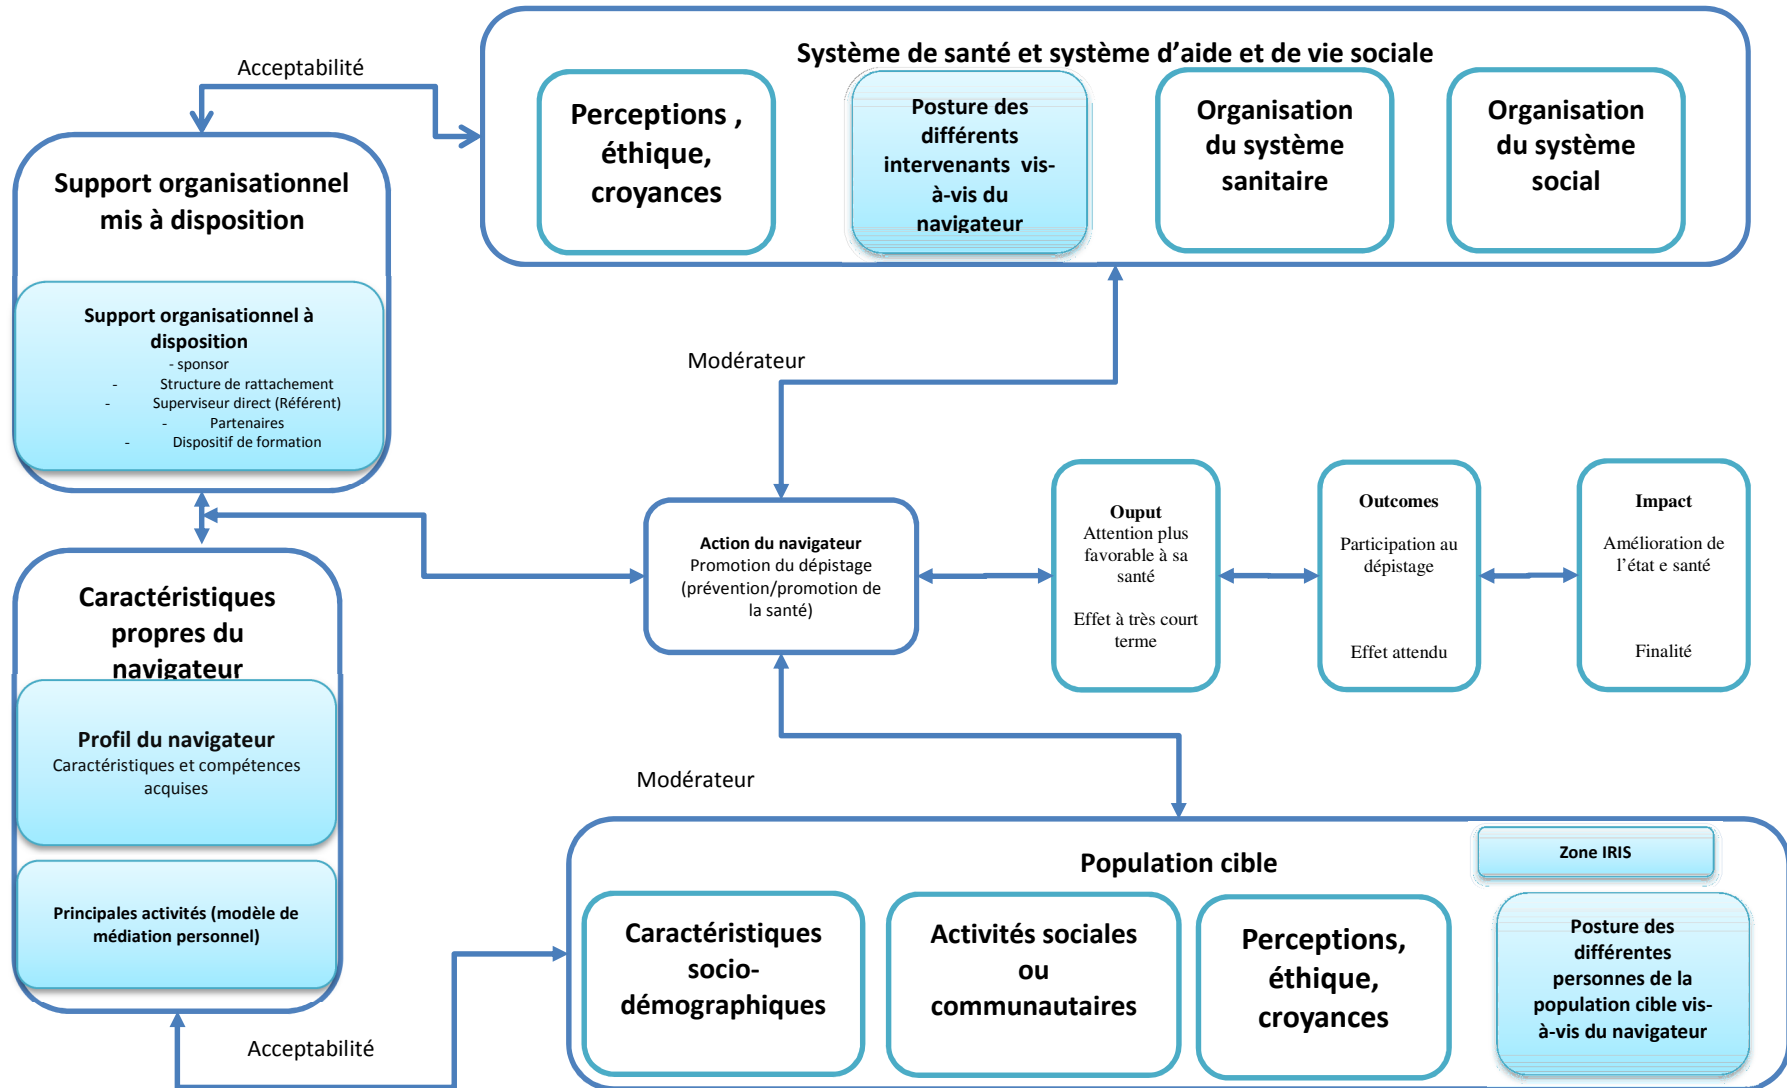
Acceptabilité

Système de santé et système d'aide et de vie sociale

Perceptions , éthique, croyances

Posture des différents intervenants vis-à-vis du navigateur

Organisation du système sanitaire

Organisation du système social

Support organisationnel mis à disposition

Support organisationnel à disposition
- sponsor
- Structure de rattachement
- Superviseur direct (Référent)
- Partenaires
- Dispositif de formation

Modérateur

Caractéristiques propres du navigateur

Profil du navigateur
Caractéristiques et compétences acquises

Principales activités (modèle de médiation personnel)

Action du navigateur
Promotion du dépistage (prévention/promotion de la santé)

Ouput
Attention plus favorable à sa santé

Effet à très court terme

Outcomes
Participation au dépistage

Effet attendu

Impact
Amélioration de l'état e santé

Finalité

Modérateur

Population cible

Zone IRIS

Caractéristiques socio-démographiques

Activités sociales ou communautaires

Perceptions, éthique, croyances

Posture des différentes personnes de la population cible vis-à-vis du navigateur

Acceptabilité